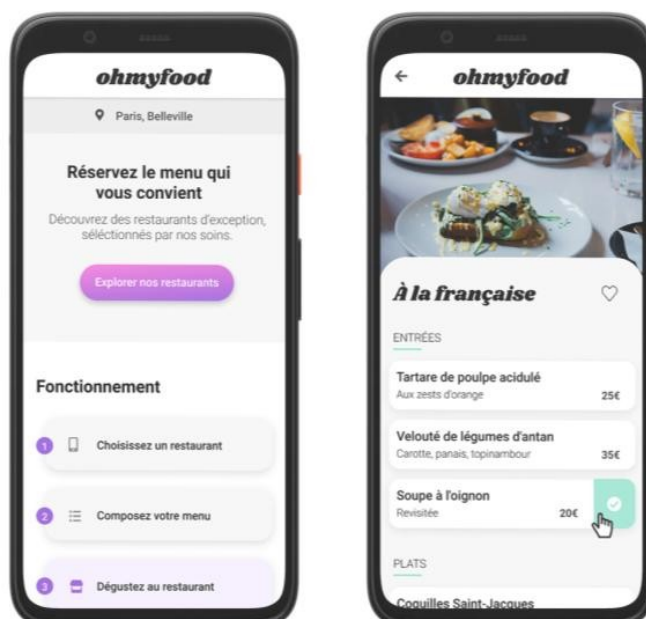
ohmyfood

Paris, Belleville

Réservez le menu qui vous convient

Découvrez des restaurants d'exception, sélectionnés par nos soins.

Explorer nos restaurants

Fonctionnement

1 Choisissez un restaurant

2 Composez votre menu

3 Dégustez au restaurant

ohmyfood

À la française

ENTRÉES

Tartare de poulpe acidulé
Aux zests d'orange
25€

Velouté de légumes d'antan
Carotte, panais, topinambour
35€

Soupe à l'oignon
Revisitée
20€

PLATS

Coquilles Saint-Jacques